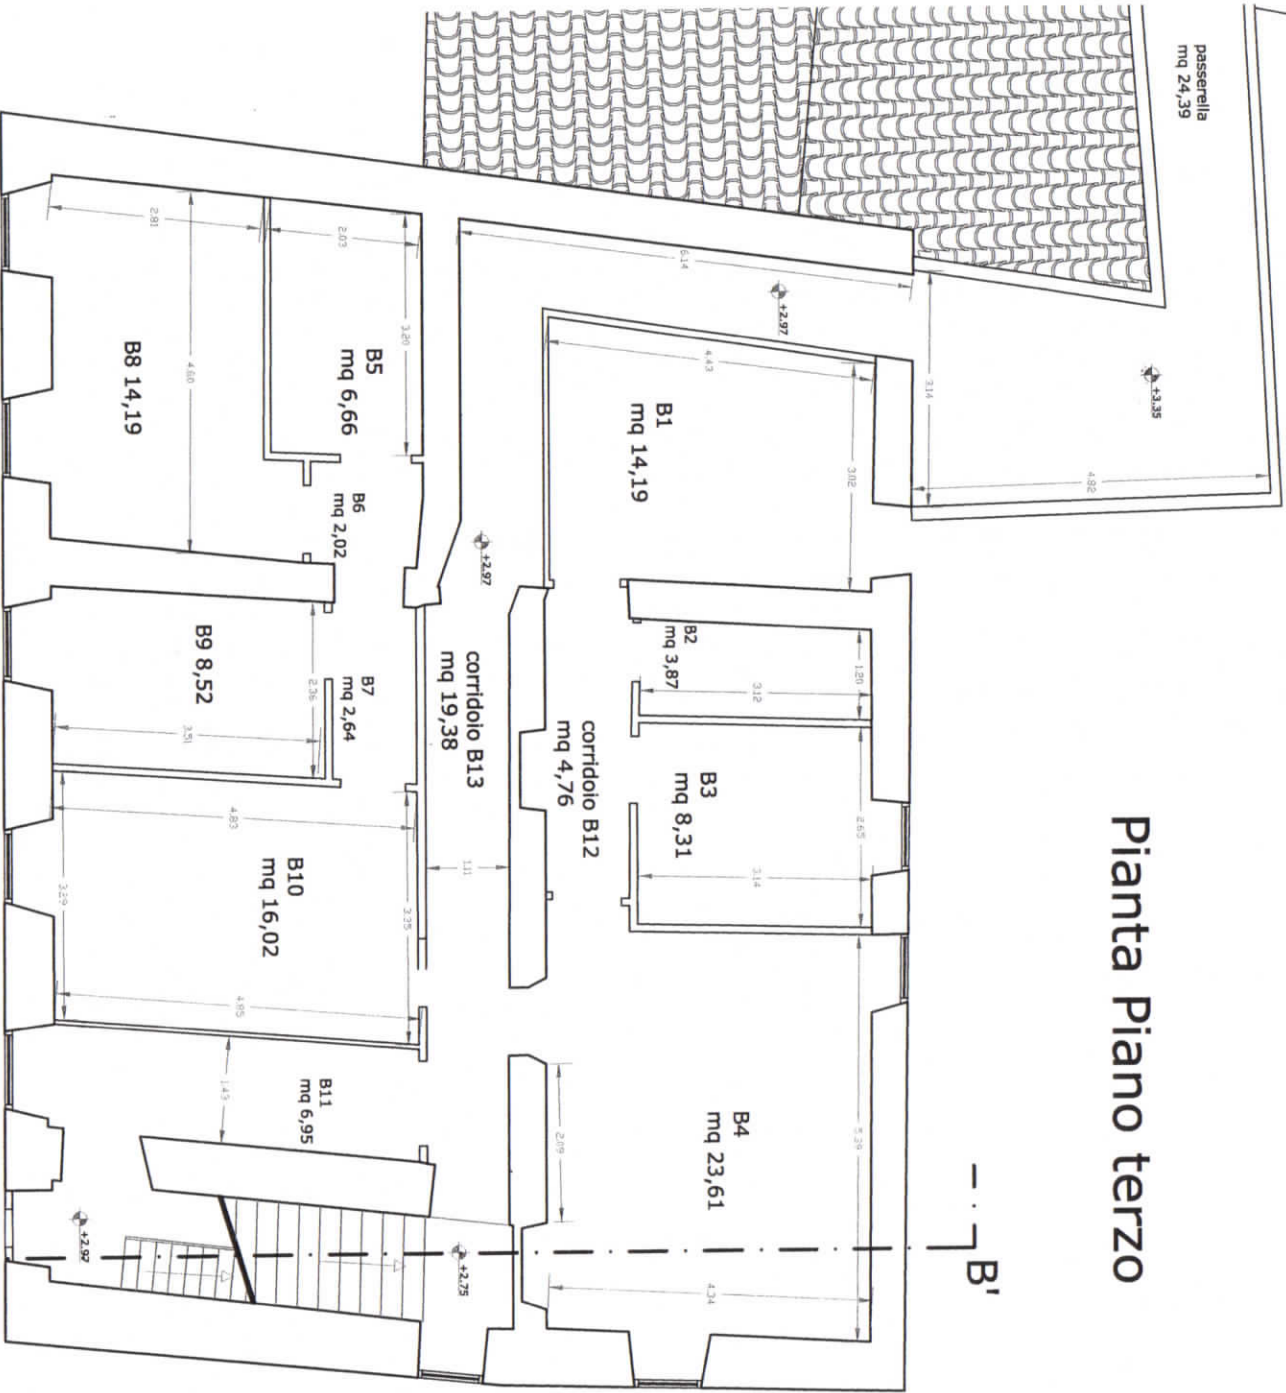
Pianta Piano terzo

passerella
mq 24,39

+3,35

4,82

3,14

+2,97

6,14

4,43

3,02

B1
mq 14,19

2,81

2,03

3,20

B5
mq 6,66

B8 14,19

4,60

B6
mq 2,02

+2,97

B2
mq 3,87

1,20

3,12

B9 8,52

2,36

B7
mq 2,64

3,51

corridoio B13
mq 19,38

corridoio B12
mq 4,76

B3
mq 8,31

2,65

3,14

4,83

B10
mq 16,02

3,29

1,11

3,35

4,85

B11
mq 6,95

1,43

2,09

B4
mq 23,61

5,29

4,34

+2,97

+2,75

B'